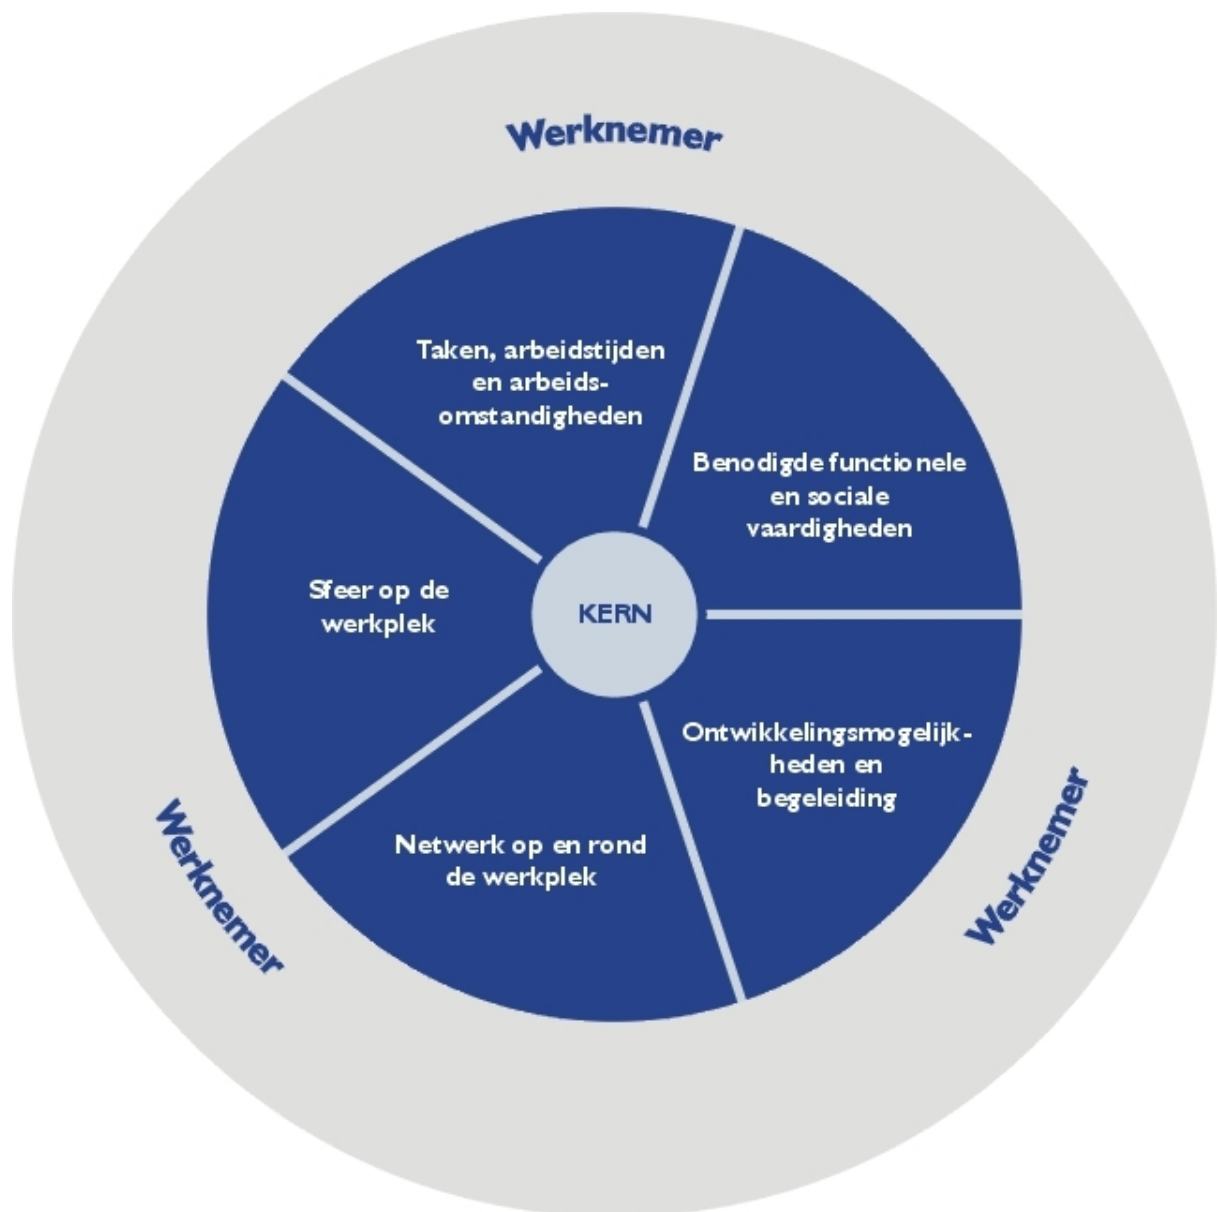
Werknemer

Taken, arbeidstijden en arbeidsomstandigheden

Benodigde functionele en sociale vaardigheden

Sfeer op de werkplek

KERN

Ontwikkelingsmogelijkheden en begeleiding

Netwerk op en rond de werkplek

Werknemer

Werknemer